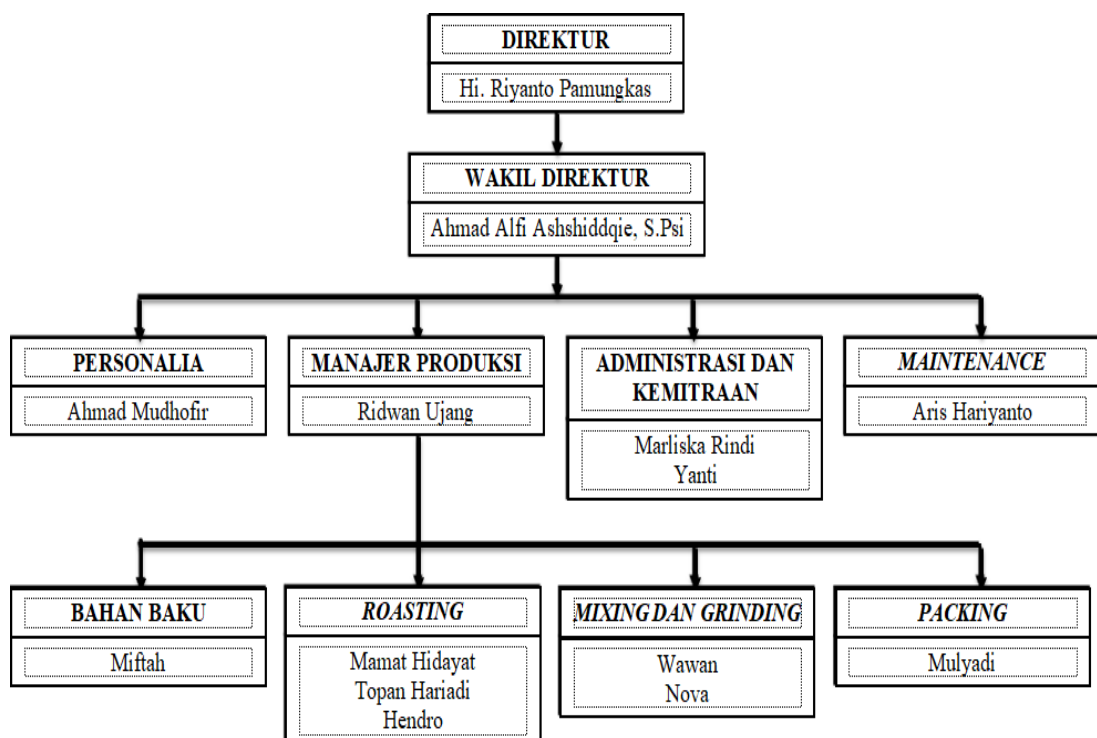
DIREKTUR

Hi. Riyanto Pamungkas

WAKIL DIREKTUR

Ahmad Alfi Ashshiddqie, S.Psi

PERSONALIA

Ahmad Mudhofir

MANAJER PRODUKSI

Ridwan Ujang

ADMINISTRASI DAN KEMITRAAN

Marliska Rindi Yanti

MAINTENANCE

Aris Hariyanto

BAHAN BAKU

Miftah

ROASTING

Mamat Hidayat
Topan Hariadi
Hendro

MIXING DAN GRINDING

Wawan
Nova

PACKING

Mulyadi